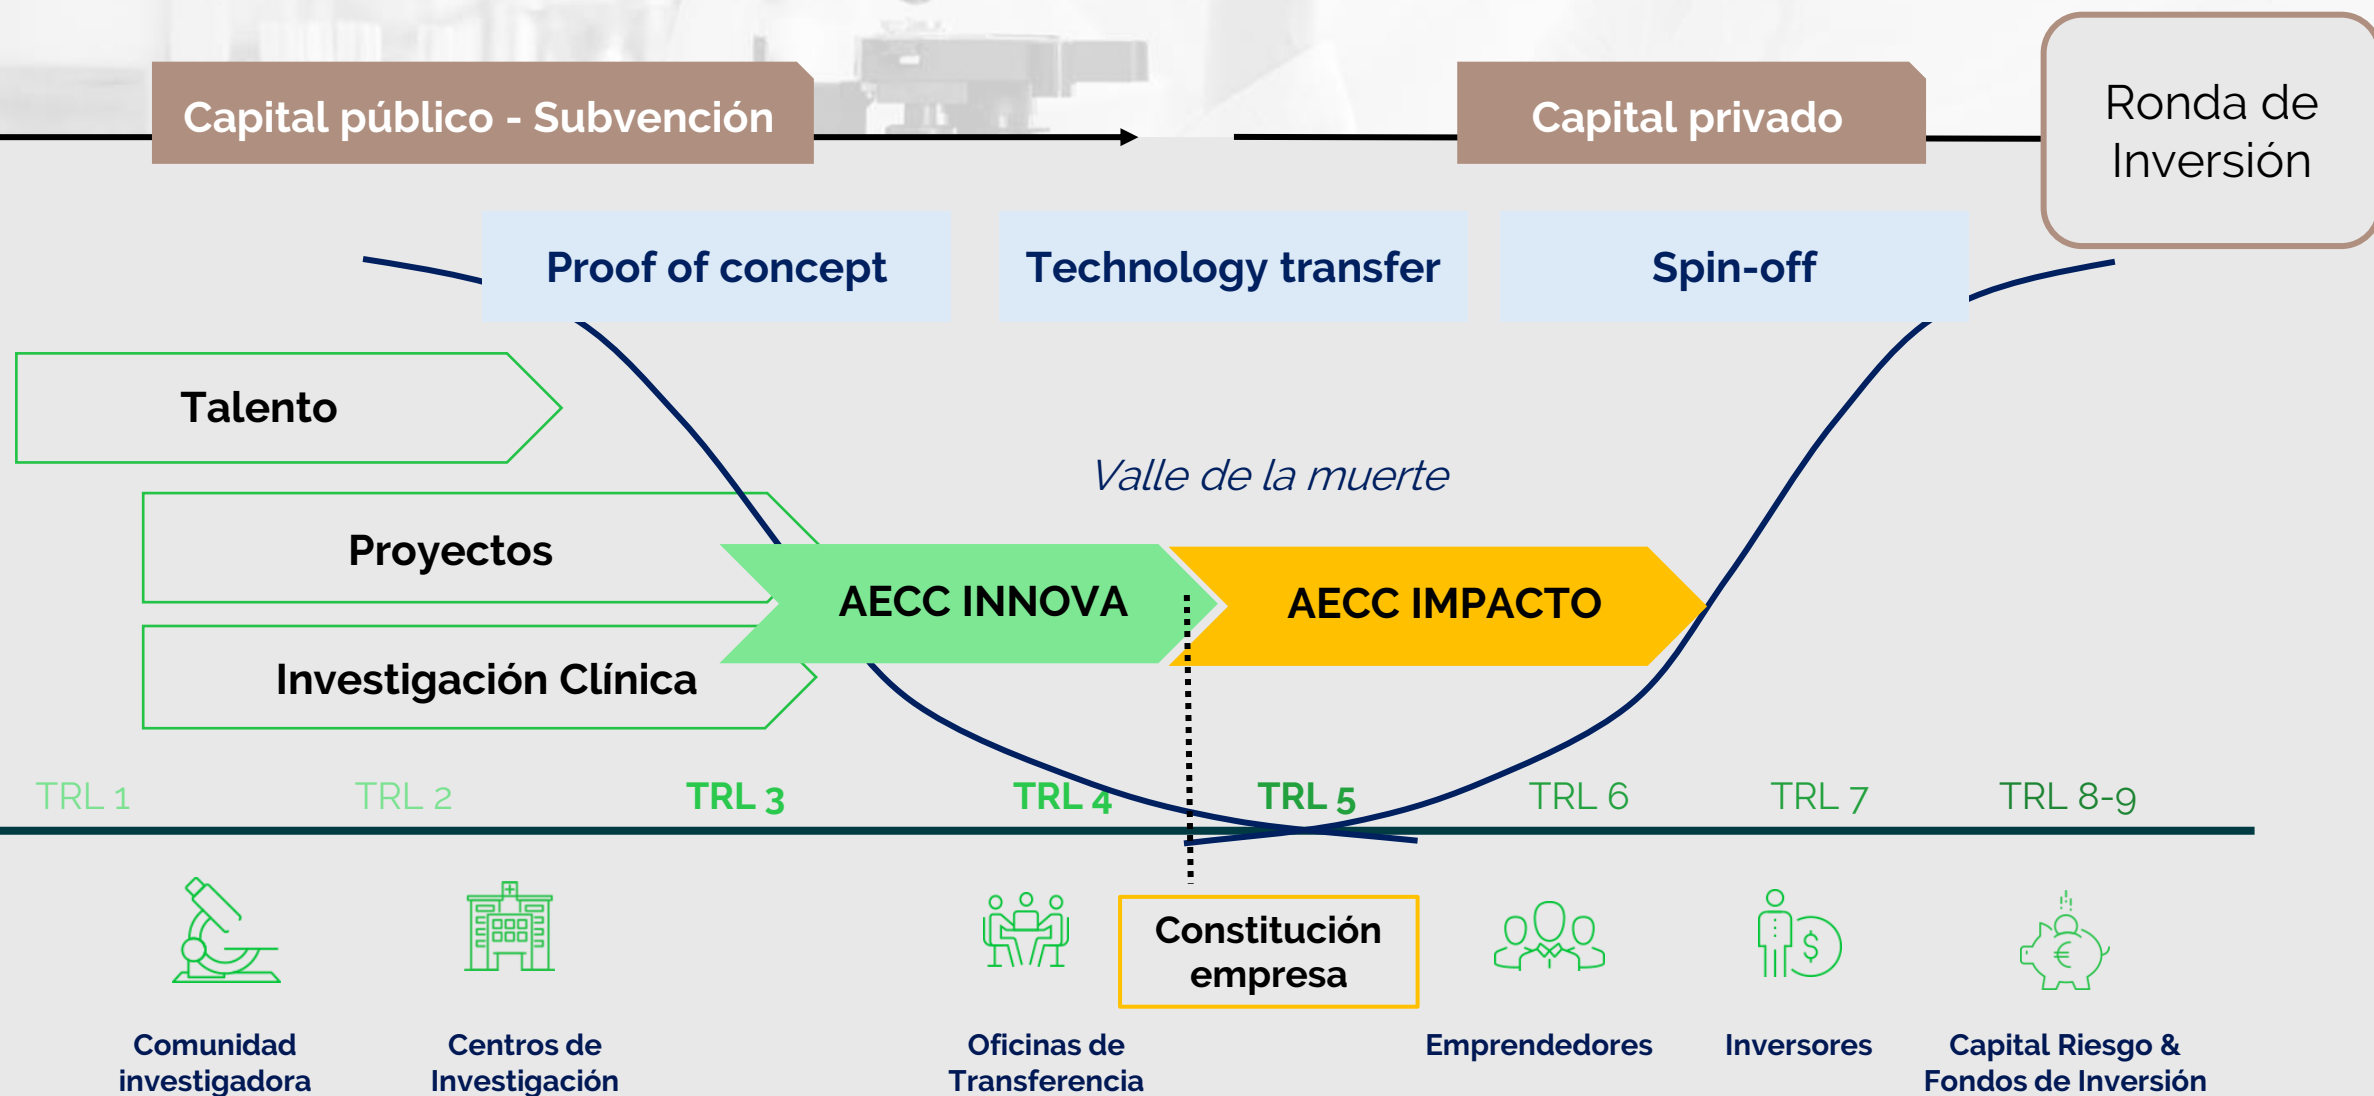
Capital público - Subvención

Capital privado

Ronda de Inversión

Proof of concept

Technology transfer

Spin-off

Talento

Proyectos

Investigación Clínica

Valle de la muerte

AECC INNOVA

AECC IMPACTO

TRL 1

TRL 2

TRL 3

TRL 4

TRL 5

TRL 6

TRL 7

TRL 8-9

Constitución empresa

Comunidad investigadora

Centros de Investigación

Oficinas de Transferencia

Emprendedores

Inversores

Capital Riesgo & Fondos de Inversión